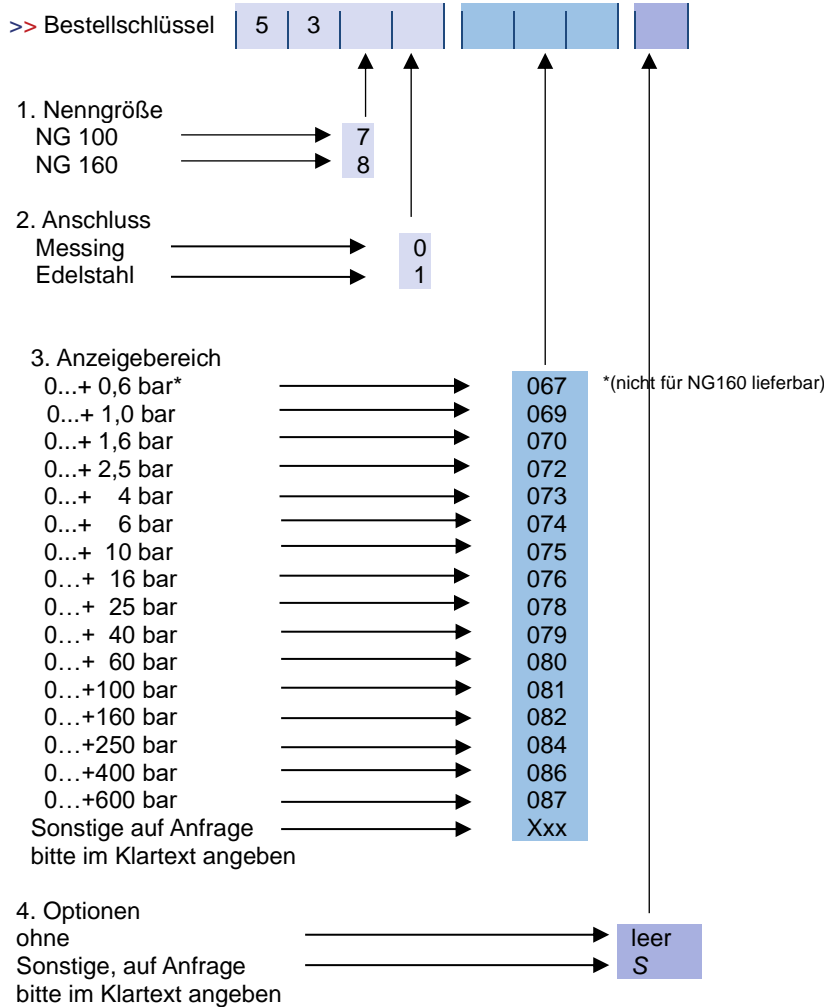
>> Bestellschlüssel 5 3

1. Nenngröße
NG 100 7
NG 160 8

2. Anschluss
Messing 0
Edelstahl 1

3. Anzeigebereich
0...+ 0,6 bar* 067 *(nicht für NG160 lieferbar)
0...+ 1,0 bar 069
0...+ 1,6 bar 070
0...+ 2,5 bar 072
0...+ 4 bar 073
0...+ 6 bar 074
0...+ 10 bar 075
0…+ 16 bar 076
0…+ 25 bar 078
0…+ 40 bar 079
0…+ 60 bar 080
0…+100 bar 081
0…+160 bar 082
0…+250 bar 084
0…+400 bar 086
0…+600 bar 087
Sonstige auf Anfrage Xxx
bitte im Klartext angeben

4. Optionen
ohne leer
Sonstige, auf Anfrage S
bitte im Klartext angeben